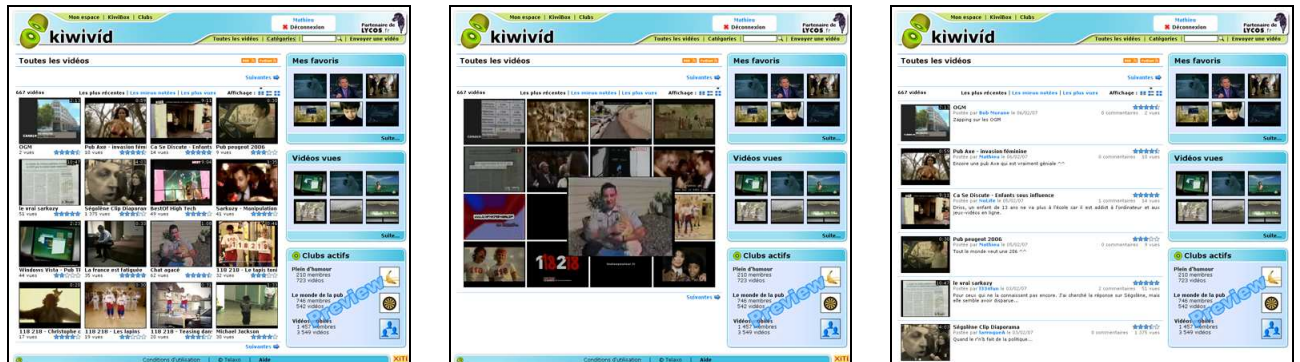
Mon espace | Kiwibox | Clubs
kiwivíd
Mathieu
Déconnexion
Partenaire de LYCOS fr
Toutes les vidéos | Catégories | | Envoyer une vidéo

Toutes les vidéos
Suivantes
667 vidéos
Les plus récentes | Les mieux notées | Les plus vues
Affichage :
OGM
2 vues
Pub Axe - invasion fémi
35 vues
Ca Se Discute - Enfants
14 vues
Pub peugeot 2006
9 vues
Le vrai sarkozy
51 vues
Ségolène Clip Diaporam
1 375 vues
BestOf High Tech
49 vues
Sarkozy - Manipulation
43 vues
Windows Vista - Pub Tl
44 vues
La france est fatiguée
35 vues
Chat agacé
62 vues
118 218 - Le lapin foni
23 vues
118 218 - Christophe c
17 vues
118 218 - Les lapins
19 vues
118 218 - Teasing dan
32 vues
Michael Jackson
17 vues
Suivantes

Mes favoris
Suite...
Vidéos vues
Suite...
Clubs actifs
Plein d'humour
210 membres
723 vidéos
Le monde de la pub
746 membres
542 vidéos
Vidéos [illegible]
1 457 membres
3 549 vidéos
Preview

Conditions d'utilisation | © Telasio | Aide
XiTi

Mon espace | Kiwibox | Clubs
kiwivíd
Mathieu
Déconnexion
Partenaire de LYCOS fr
Toutes les vidéos | Catégories | | Envoyer une vidéo

Toutes les vidéos
Suivantes
667 vidéos
Les plus récentes | Les mieux notées | Les plus vues
Affichage :
Suivantes

Mes favoris
Suite...
Vidéos vues
Suite...
Clubs actifs
Plein d'humour
210 membres
723 vidéos
Le monde de la pub
746 membres
542 vidéos
Vidéos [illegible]
1 457 membres
3 549 vidéos

Conditions d'utilisation | © Telasio | Aide

Mon espace | Kiwibox | Clubs
kiwivíd
Mathieu
Déconnexion
Partenaire de LYCOS fr
Toutes les vidéos | Catégories | | Envoyer une vidéo

Toutes les vidéos
Suivantes
667 vidéos
Les plus récentes | Les mieux notées | Les plus vues
Affichage :
OGM
Postée par Bob-Yonaze le 06/02/07
0 commentaires 2 vues
Zapping sur les OGM
Pub Axe - invasion féminine
Postée par Mathieu le 06/02/07
0 commentaires 35 vues
Encore une pub Axe qui est vraiment géniale ^^
Ca Se Discute - Enfants sous influence
Postée par toLdo le 05/02/07
1 commentaires 14 vues
Ohhh, un enfant de 13 ans ne va plus à l'école car il est addict à l'ordinateur et aux jeux-vidéos en ligne.
Pub peugeot 2006
Postée par Mathieu le 05/02/07
0 commentaires 9 vues
Tout le monde veut une 206 ^^
Le vrai sarkozy
Postée par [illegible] le 03/02/07
2 commentaires 51 vues
Pour ceux qui ne la connaissent pas encore. J'ai cherché la réponse sur Ségolène, mais elle semble avoir disparue...
Ségolène Clip Diaporama
Postée par tamoguek le 03/02/07
0 commentaires 1 375 vues
Quand le FN fait de la politique...

Mes favoris
Suite...
Vidéos vues
Suite...
Clubs actifs
Plein d'humour
210 membres
723 vidéos
Le monde de la pub
746 membres
542 vidéos
Vidéos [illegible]
1 457 membres
3 549 vidéos
Preview